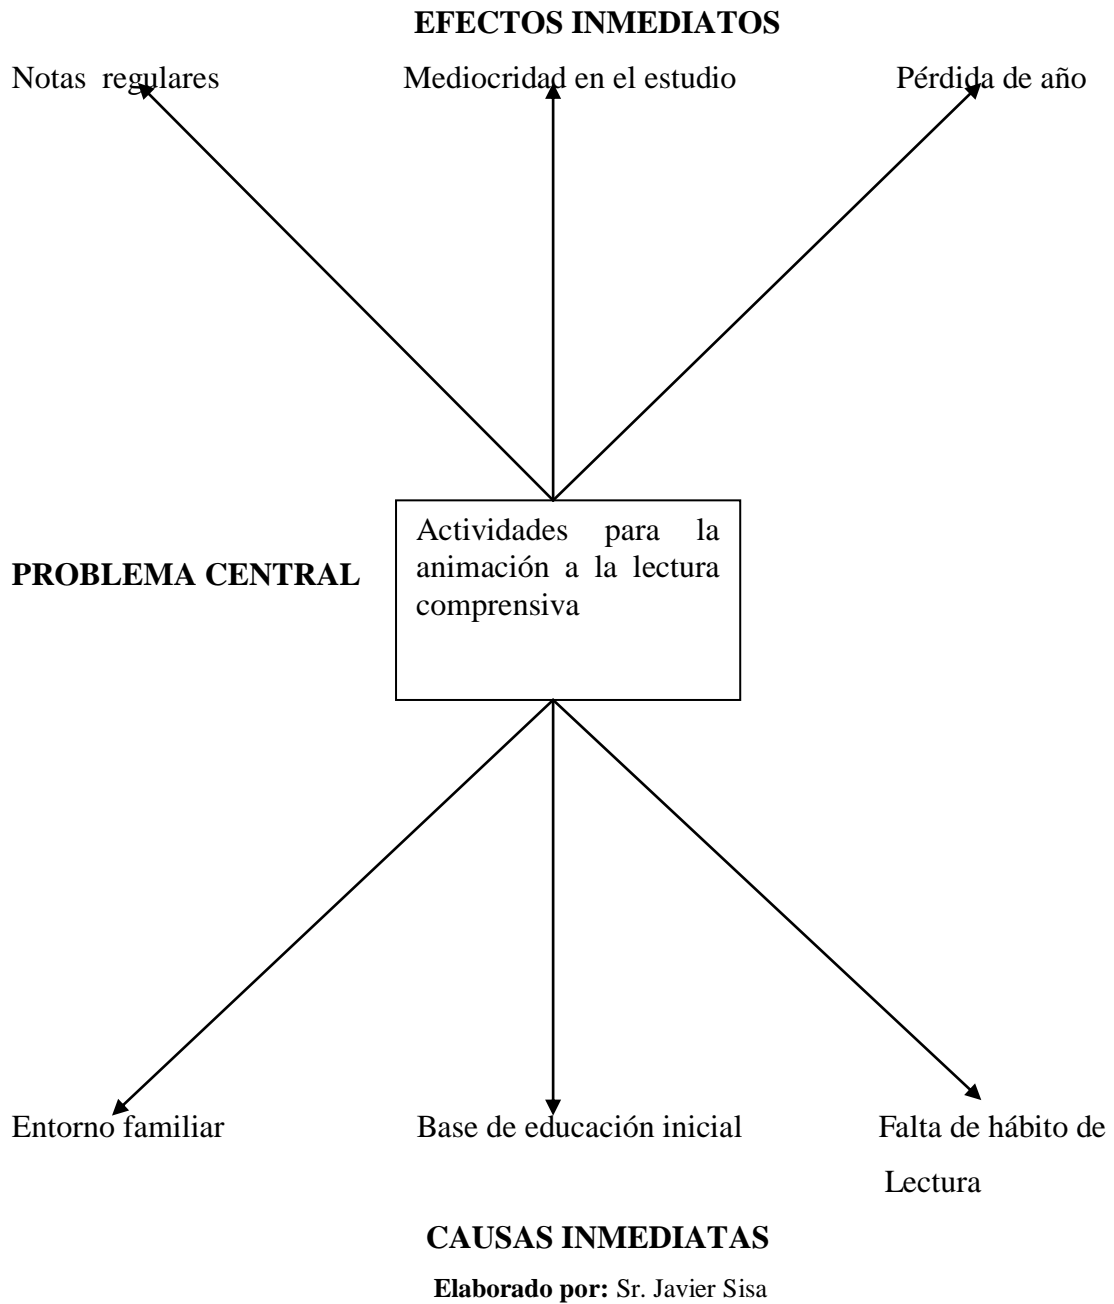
EFECTOS INMEDIATOS

Notas regulares

Mediocridad en el estudio

Pérdida de año

PROBLEMA CENTRAL

Actividades para la animación a la lectura comprensiva

Entorno familiar

Base de educación inicial

Falta de hábito de Lectura

CAUSAS INMEDIATAS

**Elaborado por:** Sr. Javier Sisa